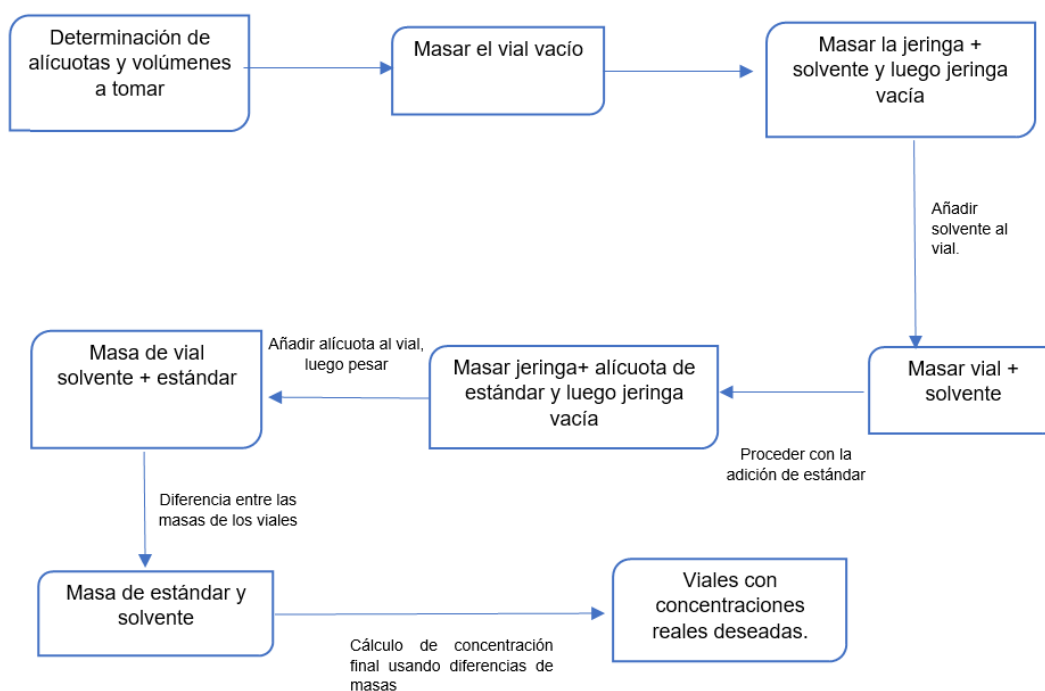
Determinación de alícuotas y volúmenes a tomar

Masar el vial vacío

Masar la jeringa + solvente y luego jeringa vacía

Añadir solvente al vial.

Masar vial + solvente

Proceder con la adición de estándar

Masar jeringa+ alícuota de estándar y luego jeringa vacía

Añadir alícuota al vial, luego pesar

Masa de vial solvente + estándar

Diferencia entre las masas de los viales

Masa de estándar y solvente

Cálculo de concentración final usando diferencias de masas

Viales con concentraciones reales deseadas.